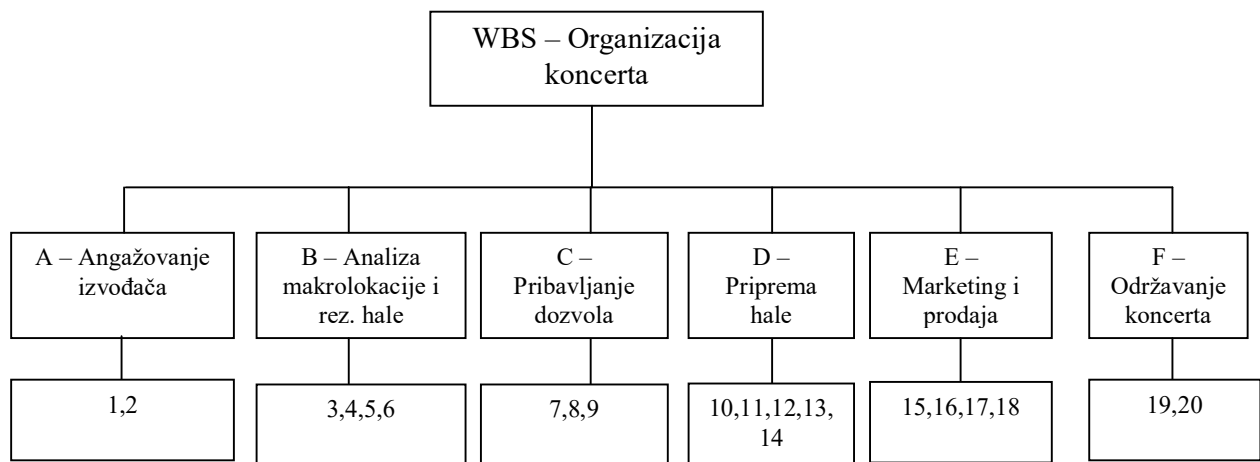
WBS – Organizacija koncerta

A – Angažovanje izvođača

B – Analiza makrolokacije i rez. hale

C – Pribavljanje dozvola

D – Priprema hale

E – Marketing i prodaja

F – Održavanje koncerta

1,2

3,4,5,6

7,8,9

10,11,12,13, 14

15,16,17,18

19,20